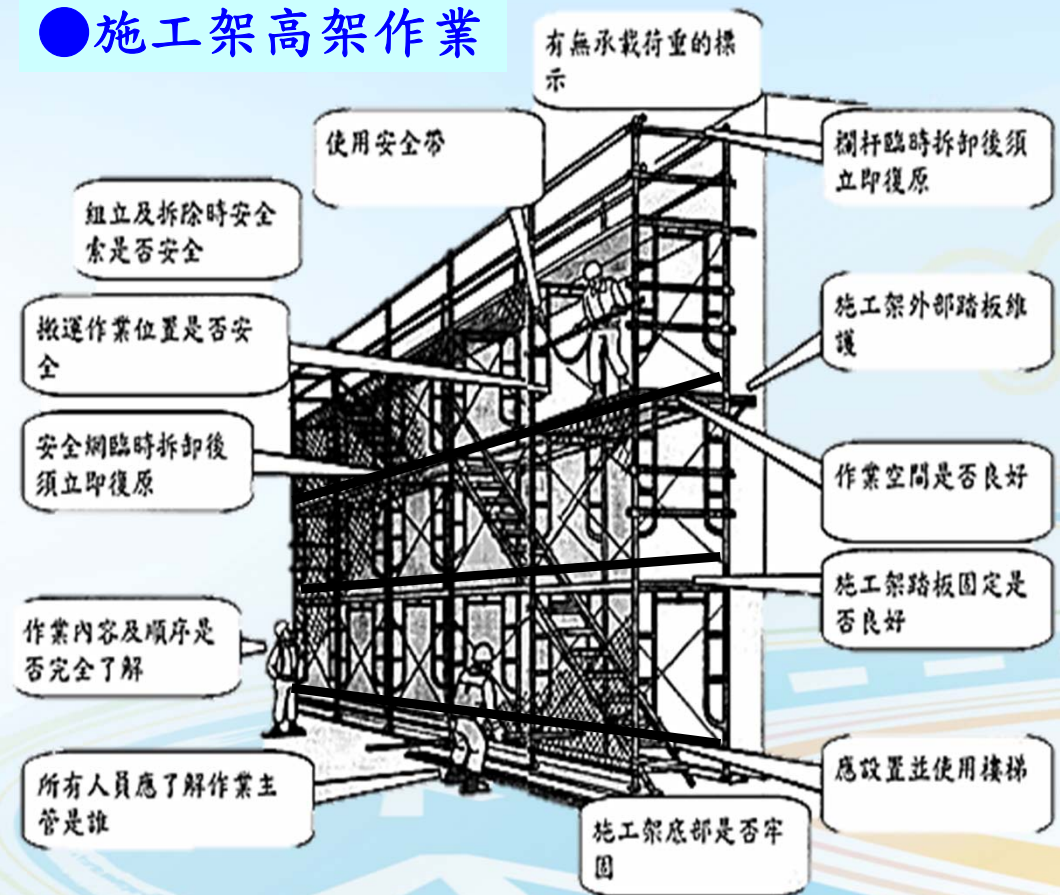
●施工架高架作業

有無承載荷重的標示

使用安全帶

欄杆臨時拆卸後須立即復原

組立及拆除時安全索是否安全

施工架外部踏板維護

搬運作業位置是否安全

安全網臨時拆卸後須立即復原

作業空間是否良好

施工架踏板固定是否良好

作業內容及順序是否完全了解

應設置並使用樓梯

所有人員應了解作業主管是誰

施工架底部是否牢固